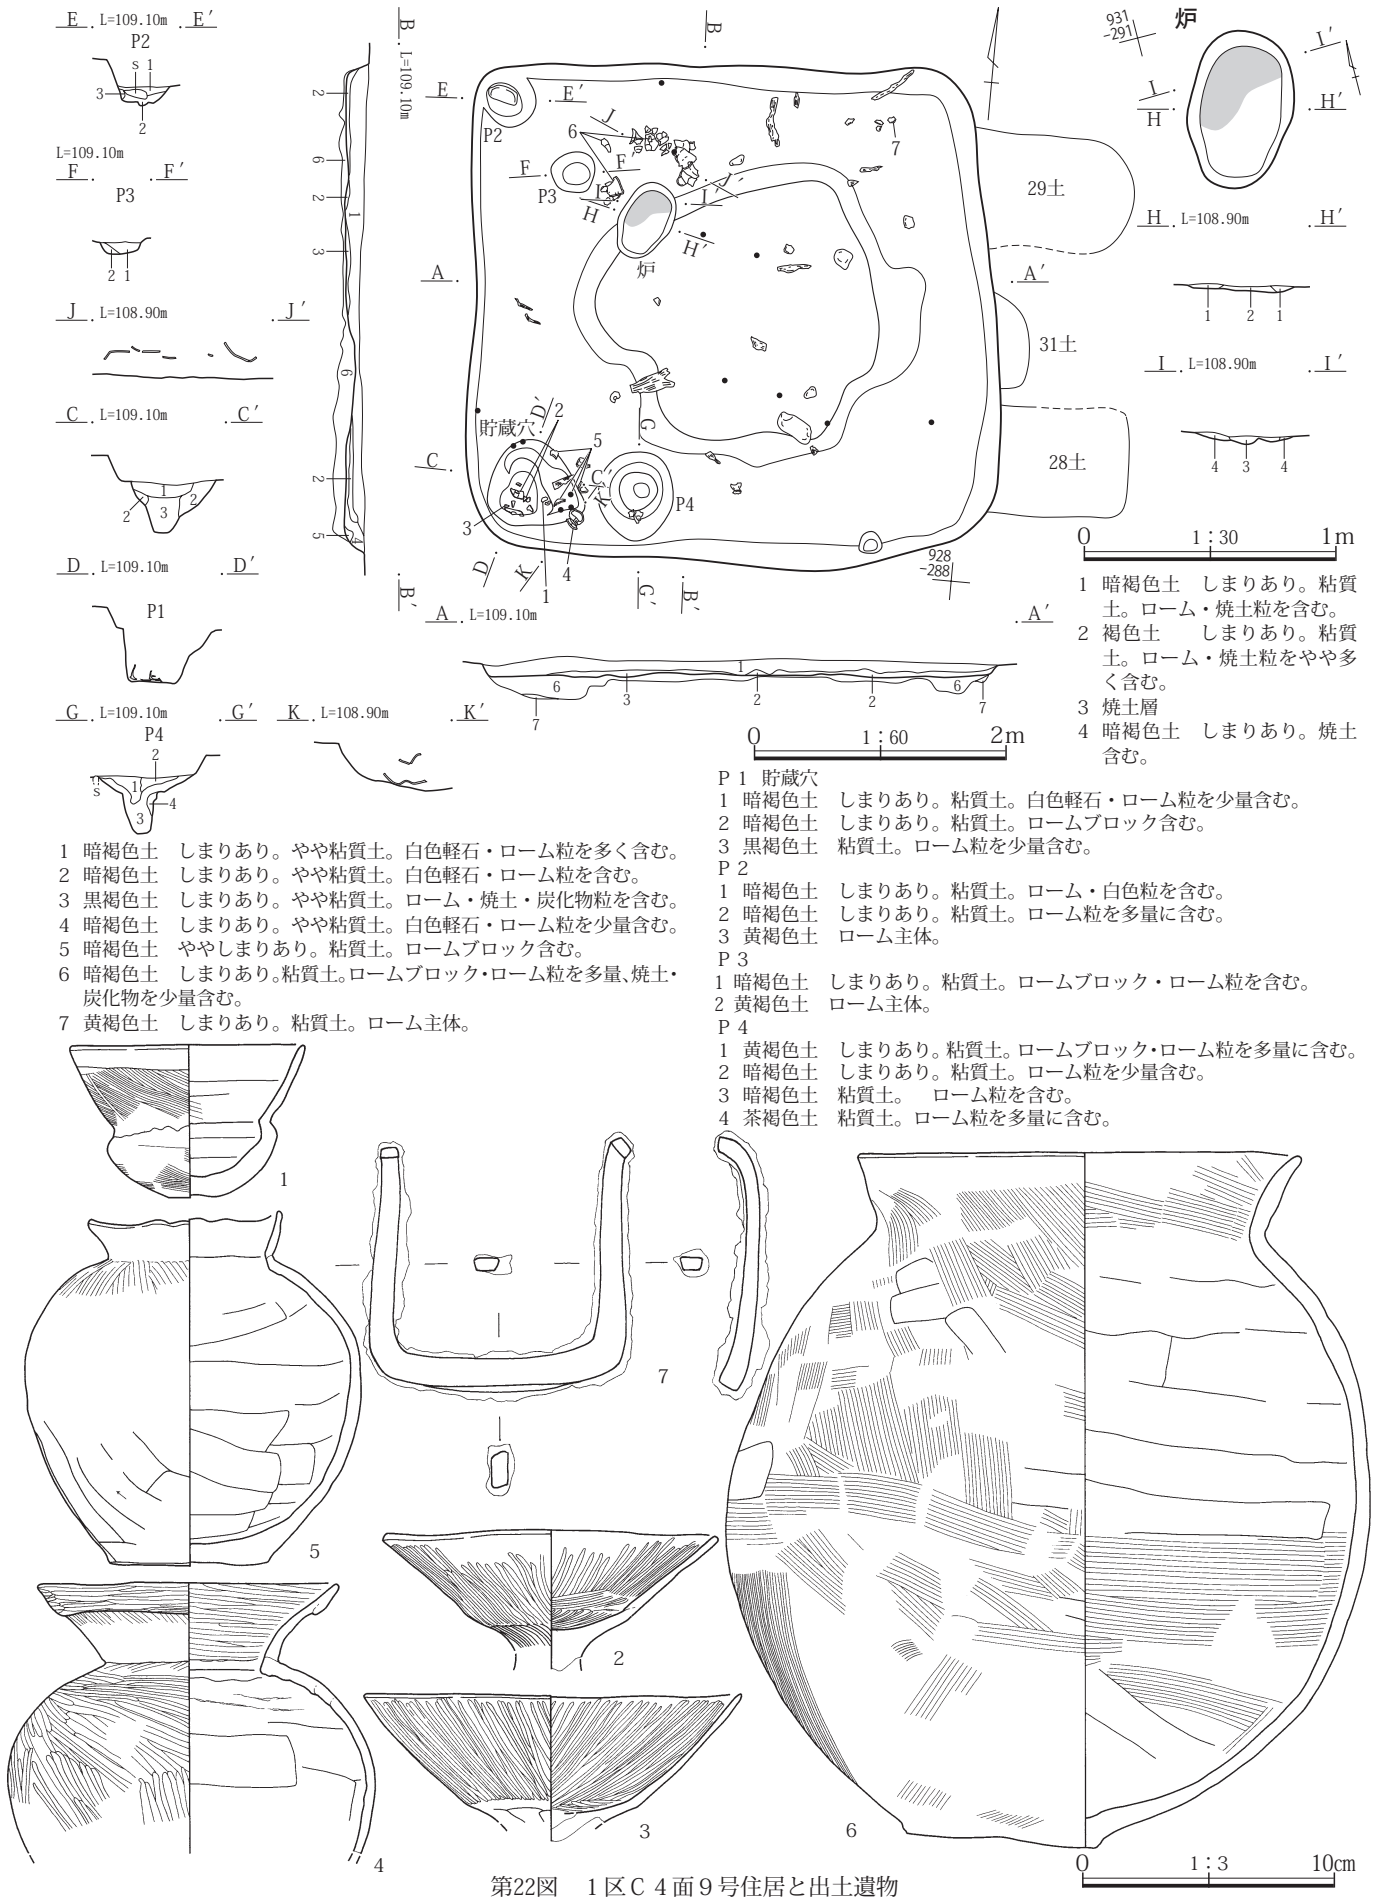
E . L=109.10m . E′
P2
s 1
3
2

L=109.10m
F . . F′
P3
2 1

J L=108.90m . J′

C L=109.10m . C′
1
2 3 2

D L=109.10m . D′
P1

G L=109.10m . G′ K L=108.90m . K′
P4
2
s 1
4
3

B . L=109.10m
2
6
2
1
3
6
2
5
4
B′

B
E . . E′
P2
J
6
F . F
P3
I
H
I′
H′
炉
7
29土
A . . A′
31土
D′
2
貯蔵穴
5
G
C . C′
28土
3
P4
D
K
1
4
G′
B′
928
-288
A L=109.10m . A′
1
6 3 2 2 6
7 7

0 1：60 2m

931
-291
炉
I′
I
H
H′
H L=108.90m . H′
1 2 1
I L=108.90m . I′
4 3 4

0 1：30 1m

1 暗褐色土 しまりあり。粘質土。ローム・焼土粒を含む。
2 褐色土 しまりあり。粘質土。ローム・焼土粒をやや多く含む。
3 焼土層
4 暗褐色土 しまりあり。焼土含む。

1 暗褐色土 しまりあり。やや粘質土。白色軽石・ローム粒を多く含む。
2 暗褐色土 しまりあり。白色軽石・ローム粒を含む。
3 黒褐色土 しまりあり。やや粘質土。ローム・焼土・炭化物粒を含む。
4 暗褐色土 しまりあり。やや粘質土。白色軽石・ローム粒を少量含む。
5 暗褐色土 ややしまりあり。粘質土。ロームブロック含む。
6 暗褐色土 しまりあり。粘質土。ロームブロック・ローム粒を多量、焼土・炭化物を少量含む。
7 黄褐色土 しまりあり。粘質土。ローム主体。

P 1 貯蔵穴
1 暗褐色土 しまりあり。粘質土。白色軽石・ローム粒を少量含む。
2 暗褐色土 しまりあり。粘質土。ロームブロック含む。
3 黒褐色土 粘質土。ローム粒を少量含む。
P 2
1 暗褐色土 しまりあり。粘質土。ローム・白色粒を含む。
2 暗褐色土 しまりあり。粘質土。ローム粒を多量に含む。
3 黄褐色土 ローム主体。
P 3
1 暗褐色土 しまりあり。粘質土。ロームブロック・ローム粒を含む。
2 黄褐色土 ローム主体。
P 4
1 黄褐色土 しまりあり。粘質土。ロームブロック・ローム粒を多量に含む。
2 暗褐色土 しまりあり。粘質土。ローム粒を少量含む。
3 暗褐色土 粘質土。 ローム粒を含む。
4 茶褐色土 粘質土。ローム粒を多量に含む。

1
7
5
2
4
3
6
0 1：3 10cm

第22図 1区C 4面9号住居と出土遺物